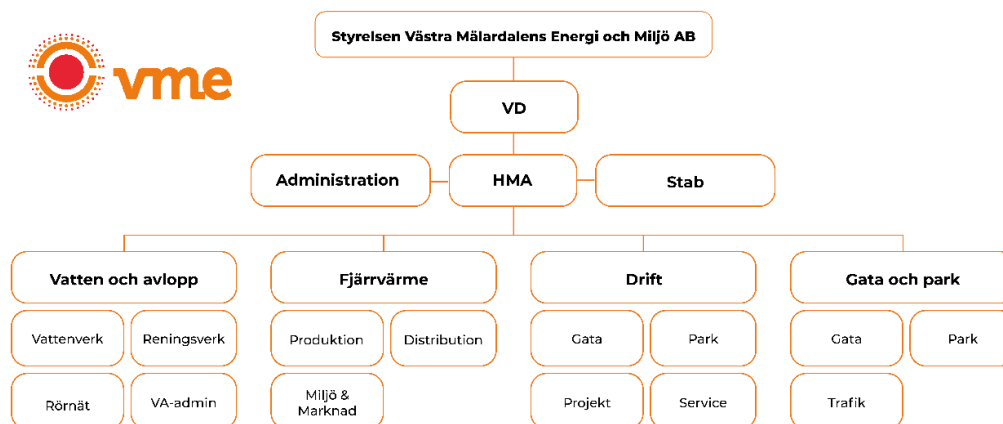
vme

Styrelsen Västra Mälardalens Energi och Miljö AB

VD

Administration

HMA

Stab

Vatten och avlopp

Vattenverk

Reningsverk

Rörnät

VA-admin

Fjärrvärme

Produktion

Distribution

Miljö & Marknad

Drift

Gata

Park

Projekt

Service

Gata och park

Gata

Park

Trafik